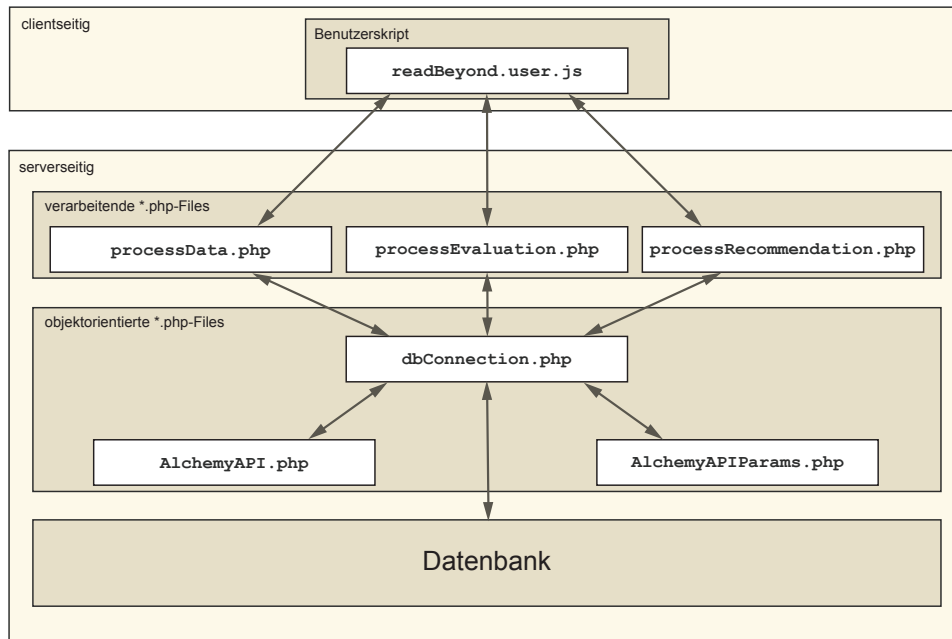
clientseitig

Benutzerskript

readBeyond.user.js

serverseitig

verarbeitende *.php-Files

processData.php

processEvaluation.php

processRecommendation.php

objektorientierte *.php-Files

dbConnection.php

AlchemyAPI.php

AlchemyAPIParams.php

Datenbank